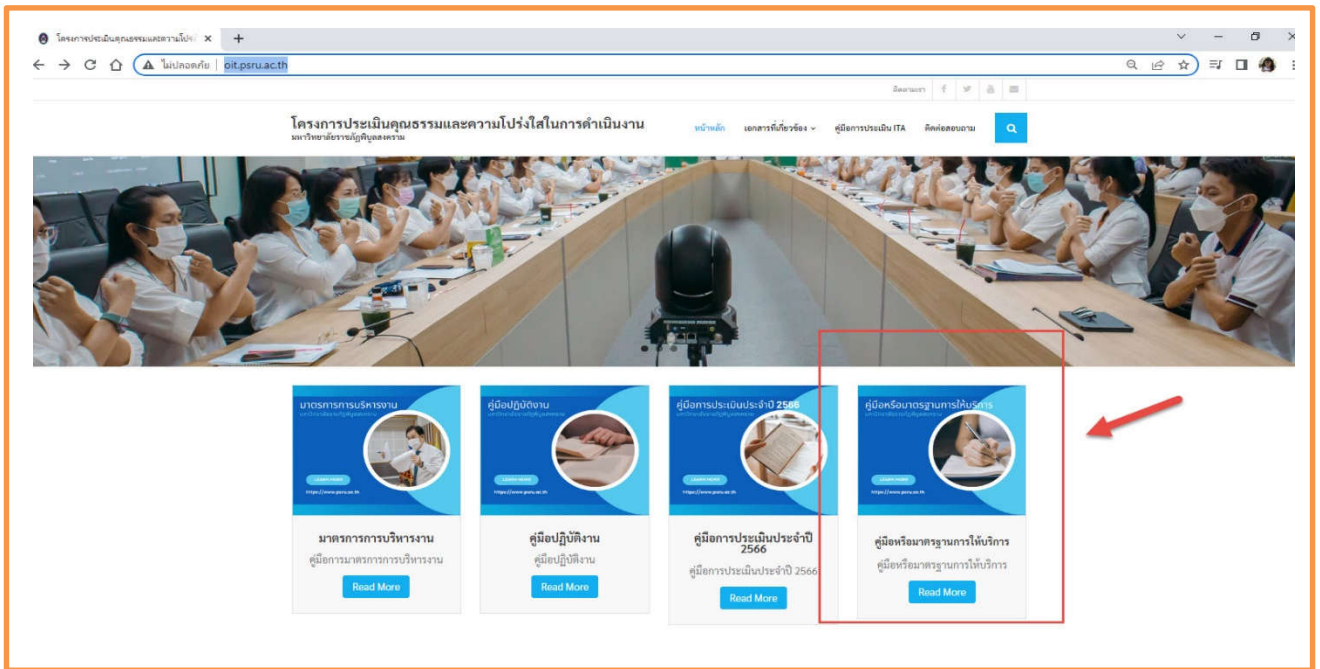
โครงการประเมินคุณธรรมและความโปร่ง ×  +

ไม่ปลอดภัย | oit.psru.ac.th

ติดตามเรา

โครงการประเมินคุณธรรมและความโปร่งใสในการดำเนินงาน
มหาวิทยาลัยราชภัฏพิบูลสงคราม

หน้าหลัก  เอกสารที่เกี่ยวข้อง  คู่มือการประเมิน ITA  ติดต่อสอบถาม

มาตรการการบริหารงาน
LEARN MORE
https://www.psru.ac.th

มาตรการการบริหารงาน
คู่มือการมาตรการการบริหารงาน
Read More

คู่มือปฏิบัติงาน
LEARN MORE
https://www.psru.ac.th

คู่มือปฏิบัติงาน
คู่มือปฏิบัติงาน
Read More

คู่มือการประเมินประจำปี 2566
LEARN MORE
https://www.psru.ac.th

คู่มือการประเมินประจำปี 2566
คู่มือการประเมินประจำปี 2566
Read More

คู่มือหรือมาตรฐานการให้บริการ
LEARN MORE
https://www.psru.ac.th

คู่มือหรือมาตรฐานการให้บริการ
คู่มือหรือมาตรฐานการให้บริการ
Read More